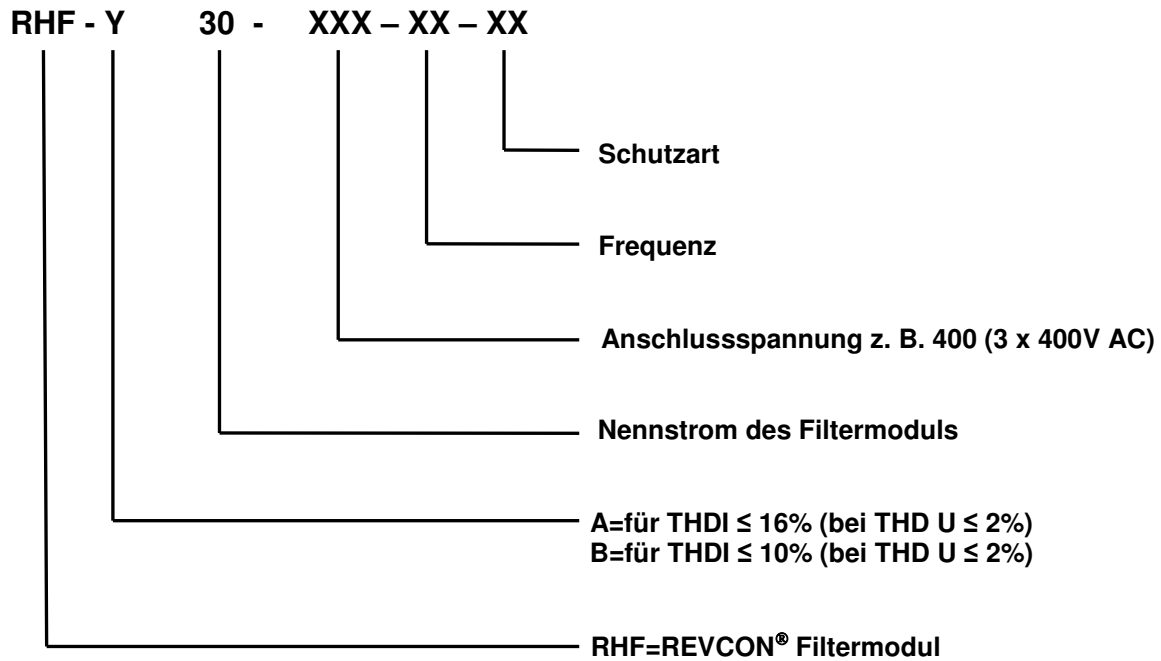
RHF - Y 30 - XXX – XX – XX

Schutzart

Frequenz

Anschlussspannung z. B. 400 (3 x 400V AC)

Nennstrom des Filtermoduls

A=für THDI ≤ 16% (bei THD U ≤ 2%)
B=für THDI ≤ 10% (bei THD U ≤ 2%)

RHF=REVCON® Filtermodul